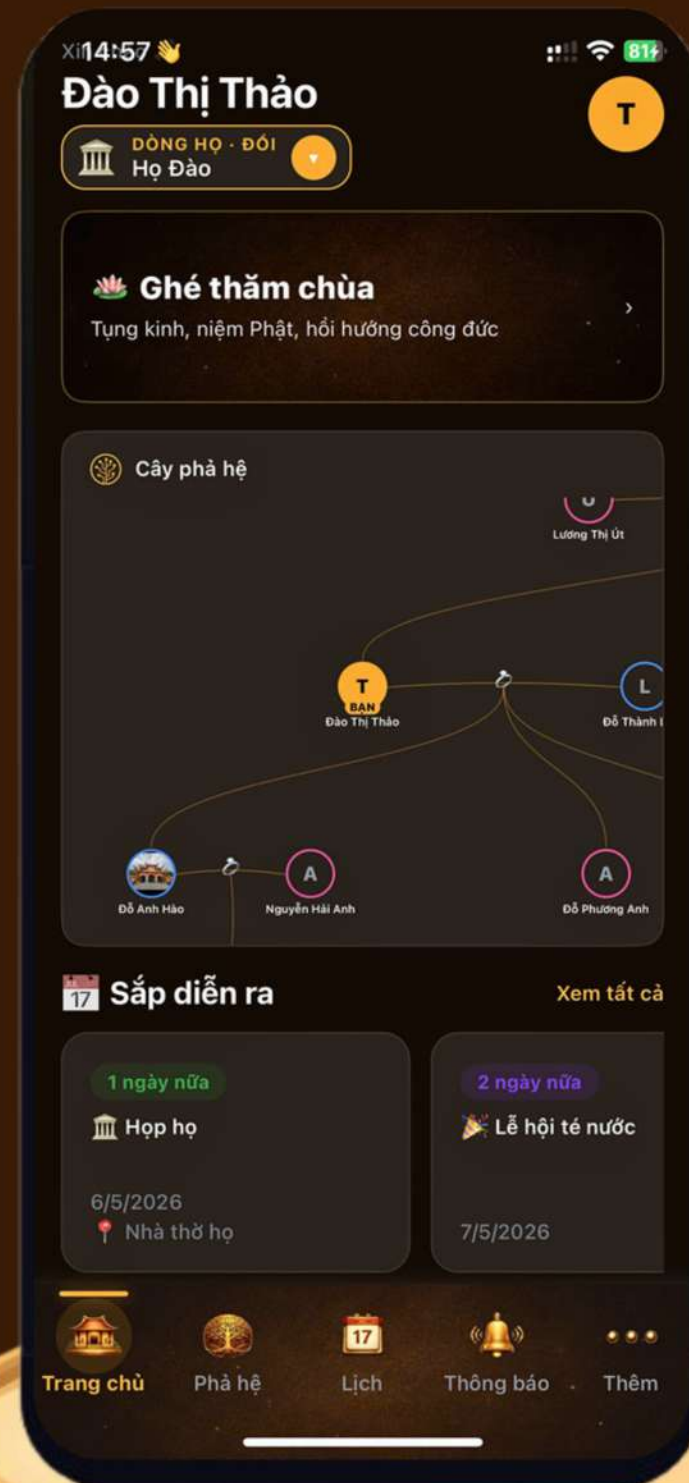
Xi 14:57 👋
81
Đào Thị Thảo
T
DÒNG HỌ · ĐỔI
Họ Đào

Ghé thăm chùa
Tụng kinh, niệm Phật, hồi hướng công đức

Cây phả hệ
U
Lương Thị Út
T
BẠN
Đào Thị Thảo
L
Đỗ Thành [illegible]
Đỗ Anh Hào
A
Nguyễn Hải Anh
A
Đỗ Phương Anh

17 Sắp diễn ra
Xem tất cả

1 ngày nữa
Họp họ
6/5/2026
Nhà thờ họ

2 ngày nữa
Lễ hội té nước
7/5/2026

Trang chủ
Phả hệ
17
Lịch
Thông báo
Thêm